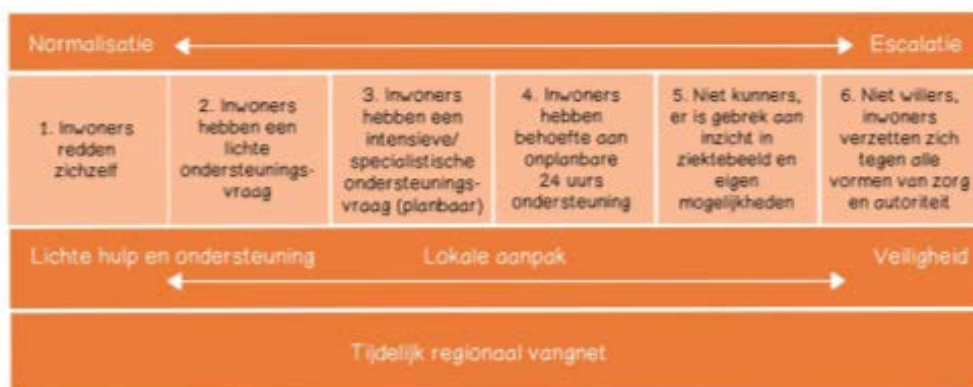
Normalisatie Escalatie

| 1. Inwoners redden zichzelf | 2. Inwoners hebben een lichte ondersteuningsvraag | 3. Inwoners hebben een intensieve/ specialistische ondersteuningsvraag (planbaar) | 4. Inwoners hebben behoefte aan onplanbare 24 uurs ondersteuning | 5. Niet kunners, er is gebrek aan inzicht in ziektebeeld en eigen mogelijkheden | 6. Niet willers, inwoners verzetten zich tegen alle vormen van zorg en autoriteit |
|---|---|---|---|---|---|

Lichte hulp en ondersteuning Lokale aanpak Veiligheid

Tijdelijk regionaal vangnet